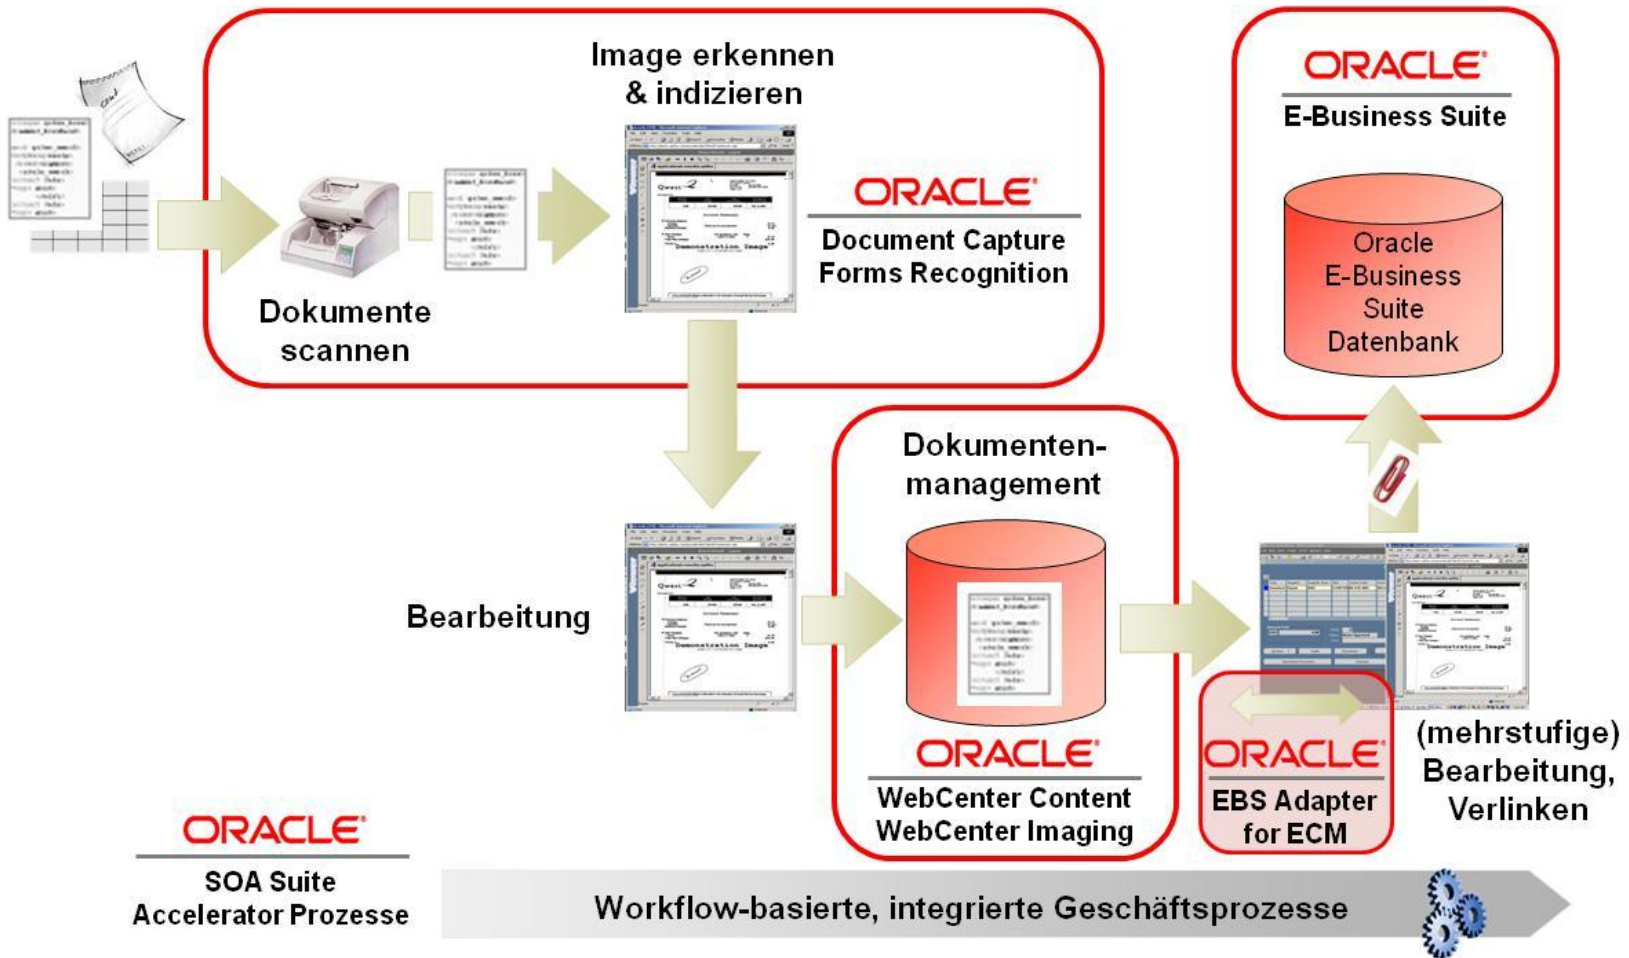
Image erkennen & indizieren

Dokumente scannen

ORACLE
Document Capture
Forms Recognition

ORACLE
E-Business Suite

Oracle E-Business Suite Datenbank

Dokumentenmanagement

Bearbeitung

ORACLE
WebCenter Content
WebCenter Imaging

ORACLE
EBS Adapter for ECM

(mehrstufige) Bearbeitung, Verlinken

ORACLE
SOA Suite
Accelerator Prozesse

Workflow-basierte, integrierte Geschäftsprozesse